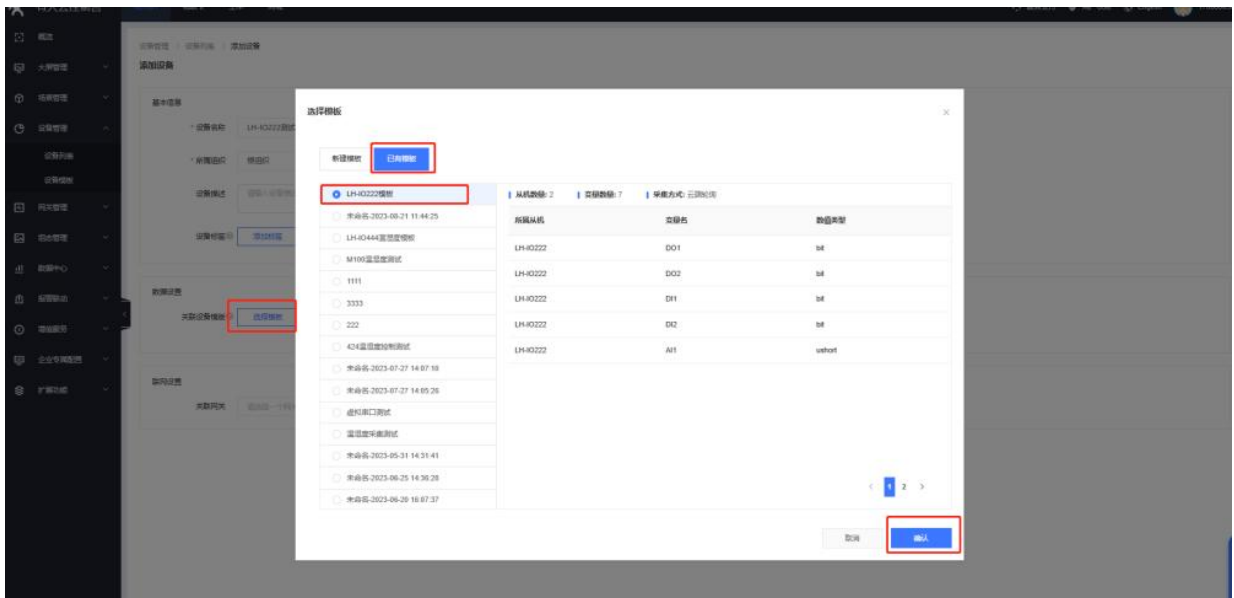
概览
大屏管理
场景管理
设备管理
设备列表
设备模板
网关管理
组态管理
数据中心
报警联动
增值服务
企业专属配置
扩展功能

设备管理 / 设备列表 / 添加设备
添加设备

基本信息
* 设备名称 LH-IO222测试
* 所属组织 根组织
设备描述
设备标签 添加标签

数据设置
关联设备模板 选择模板

其他设置
关联网关

选择模板
×
新建模板
已有模板

LH-IO222模板
未命名-2023-08-21 11:44:25
LH-IO444温湿度模板
M100温湿度测试
1111
3333
222
424温湿度控制测试
未命名-2023-07-27 14:07:18
未命名-2023-07-27 14:05:26
虚拟串口测试
温湿度采集测试
未命名-2023-05-31 14:31:41
未命名-2023-06-25 14:36:28
未命名-2023-06-20 16:07:37

从机数量: 2 | 变量数量: 7 | 采集方式: 云端轮询

| 所属从机 | 变量名 | 数值类型 |
|---|---|---|
| LH-IO222 | DO1 | bit |
| LH-IO222 | DO2 | bit |
| LH-IO222 | DI1 | bit |
| LH-IO222 | DI2 | bit |
| LH-IO222 | AI1 | ushort |

< 1 2 >

取消
确认